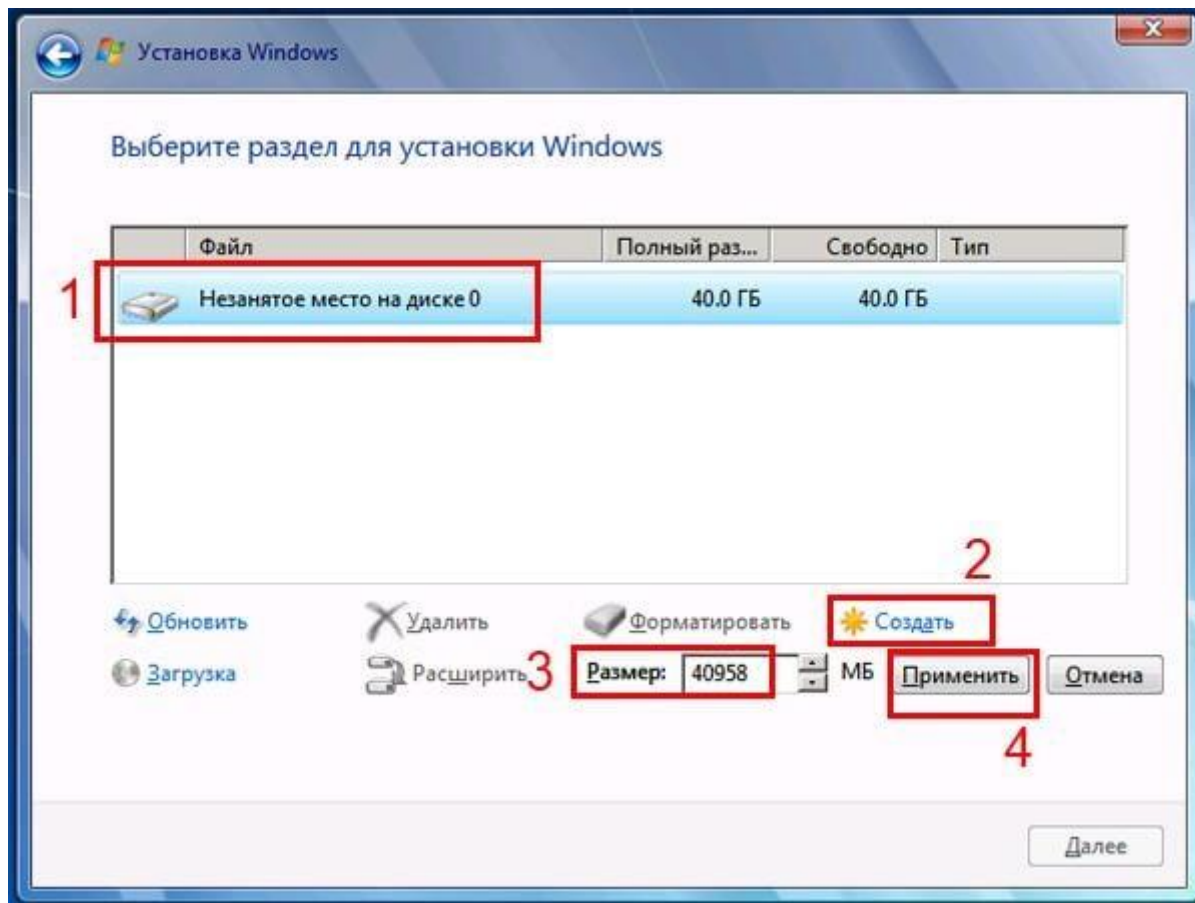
Установка Windows

Выберите раздел для установки Windows

| Файл | Полный раз... | Свободно | Тип |
|---|---|---|---|
| Незанятое место на диске 0 | 40.0 ГБ | 40.0 ГБ | |

1

2

Обновить
Удалить
Форматировать
Создать

Загрузка
Расширить
3
Размер: 40958 МБ
Применить
Отмена

4

Далее